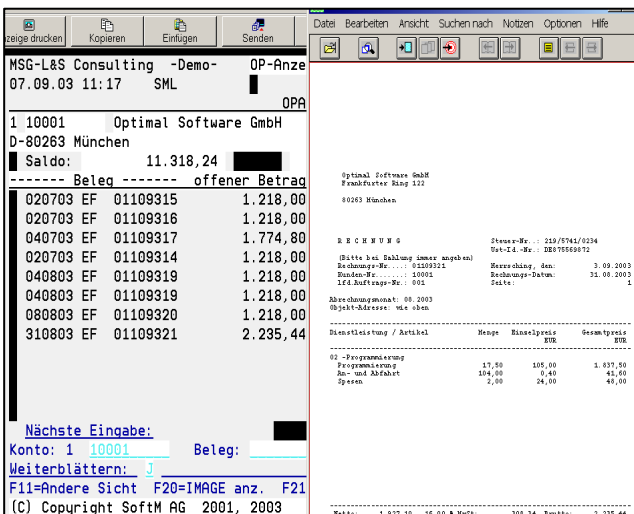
nzeige drucken | Kopieren | Einfügen | Senden

MSG-L&S Consulting -Demo- OP-Anze
07.09.03 11:17 SML
OPA
1 10001 Optimal Software GmbH
D-80263 München
Saldo: 11.318,24
------- Beleg ------- offener Betrag
020703 EF 01109315 1.218,00
020703 EF 01109316 1.218,00
040703 EF 01109317 1.774,80
020703 EF 01109314 1.218,00
040803 EF 01109319 1.218,00
040803 EF 01109319 1.218,00
080803 EF 01109320 1.218,00
310803 EF 01109321 2.235,44

Nächste Eingabe:
Konto: 1 10001 Beleg:
Weiterblättern: J
F11=Andere Sicht F20=IMAGE anz. F21
(C) Copyright SoftM AG 2001, 2003

Datei Bearbeiten Ansicht Suchen nach Notizen Optionen Hilfe

Optimal Software GmbH
Frankfurter Ring 122

80263 München

R E C H N U N G
Steuer-Nr.: 219/5741/0234
Ust-Id.-Nr.: DE875569872
(Bitte bei Zahlung immer angeben)
Rechnungs-Nr.....: 01109321
Herrsching, den: 3.09.2003
Kunden-Nr........: 10001
Rechnungs-Datum: 31.08.2003
lfd.Auftrags-Nr.: 001
Seite: 1

Abrechnungsmonat: 08.2003
Objekt-Adresse: wie oben

| Dienstleistung / Artikel | Menge | Einzelpreis EUR | Gesamtpreis EUR |
|---|---|---|---|
| 02 -Programmierung | | | |
| Programmierung | 17,50 | 105,00 | 1.837,50 |
| An- und Abfahrt | 104,00 | 0,40 | 41,60 |
| Spesen | 2,00 | 24,00 | 48,00 |

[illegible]